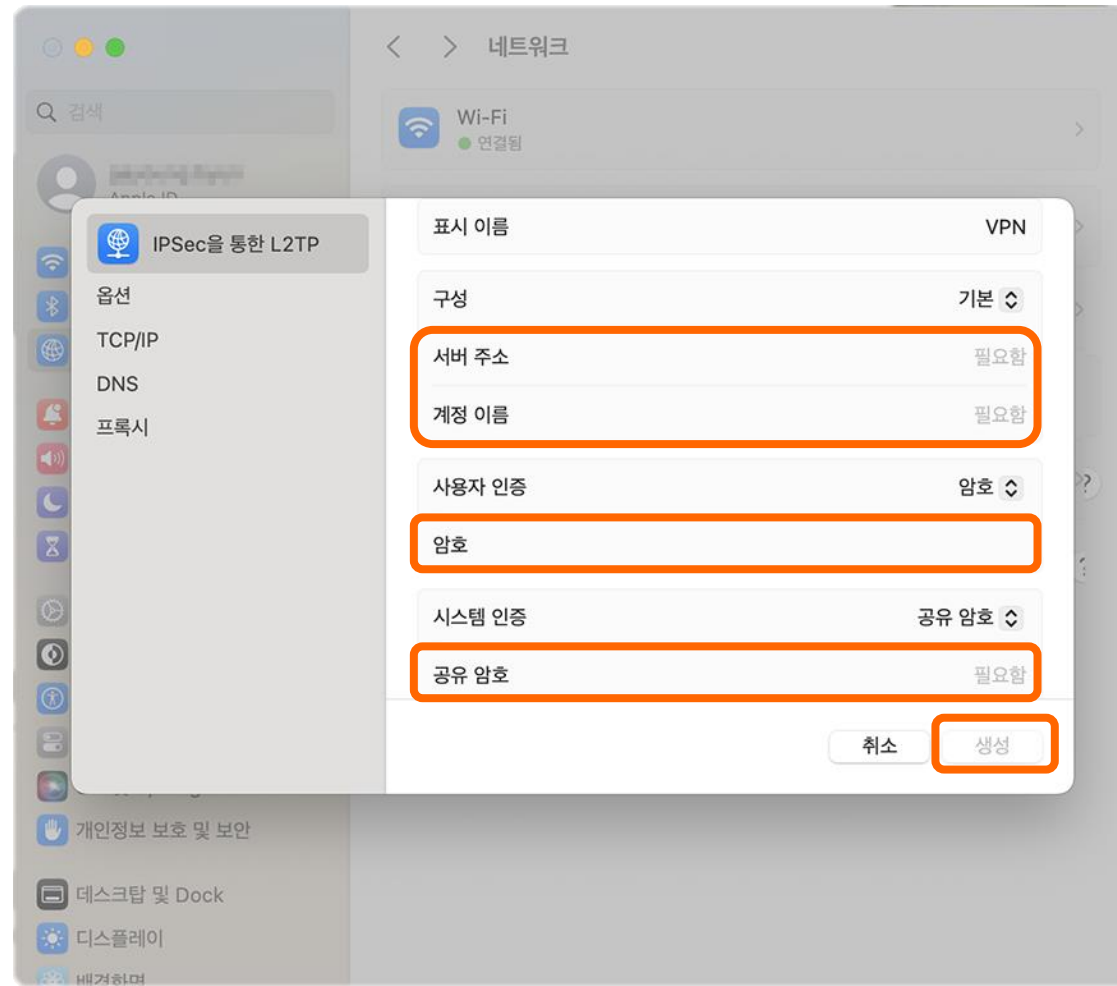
네트워크

검색

Wi-Fi
연결됨

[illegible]
Apple ID

IPSec을 통한 L2TP
옵션
TCP/IP
DNS
프록시

표시 이름 VPN

구성 기본

서버 주소 필요함
계정 이름 필요함

사용자 인증 암호

암호

시스템 인증 공유 암호

공유 암호 필요함

취소 생성

개인정보 보호 및 보안

데스크탑 및 Dock
디스플레이
배경화면